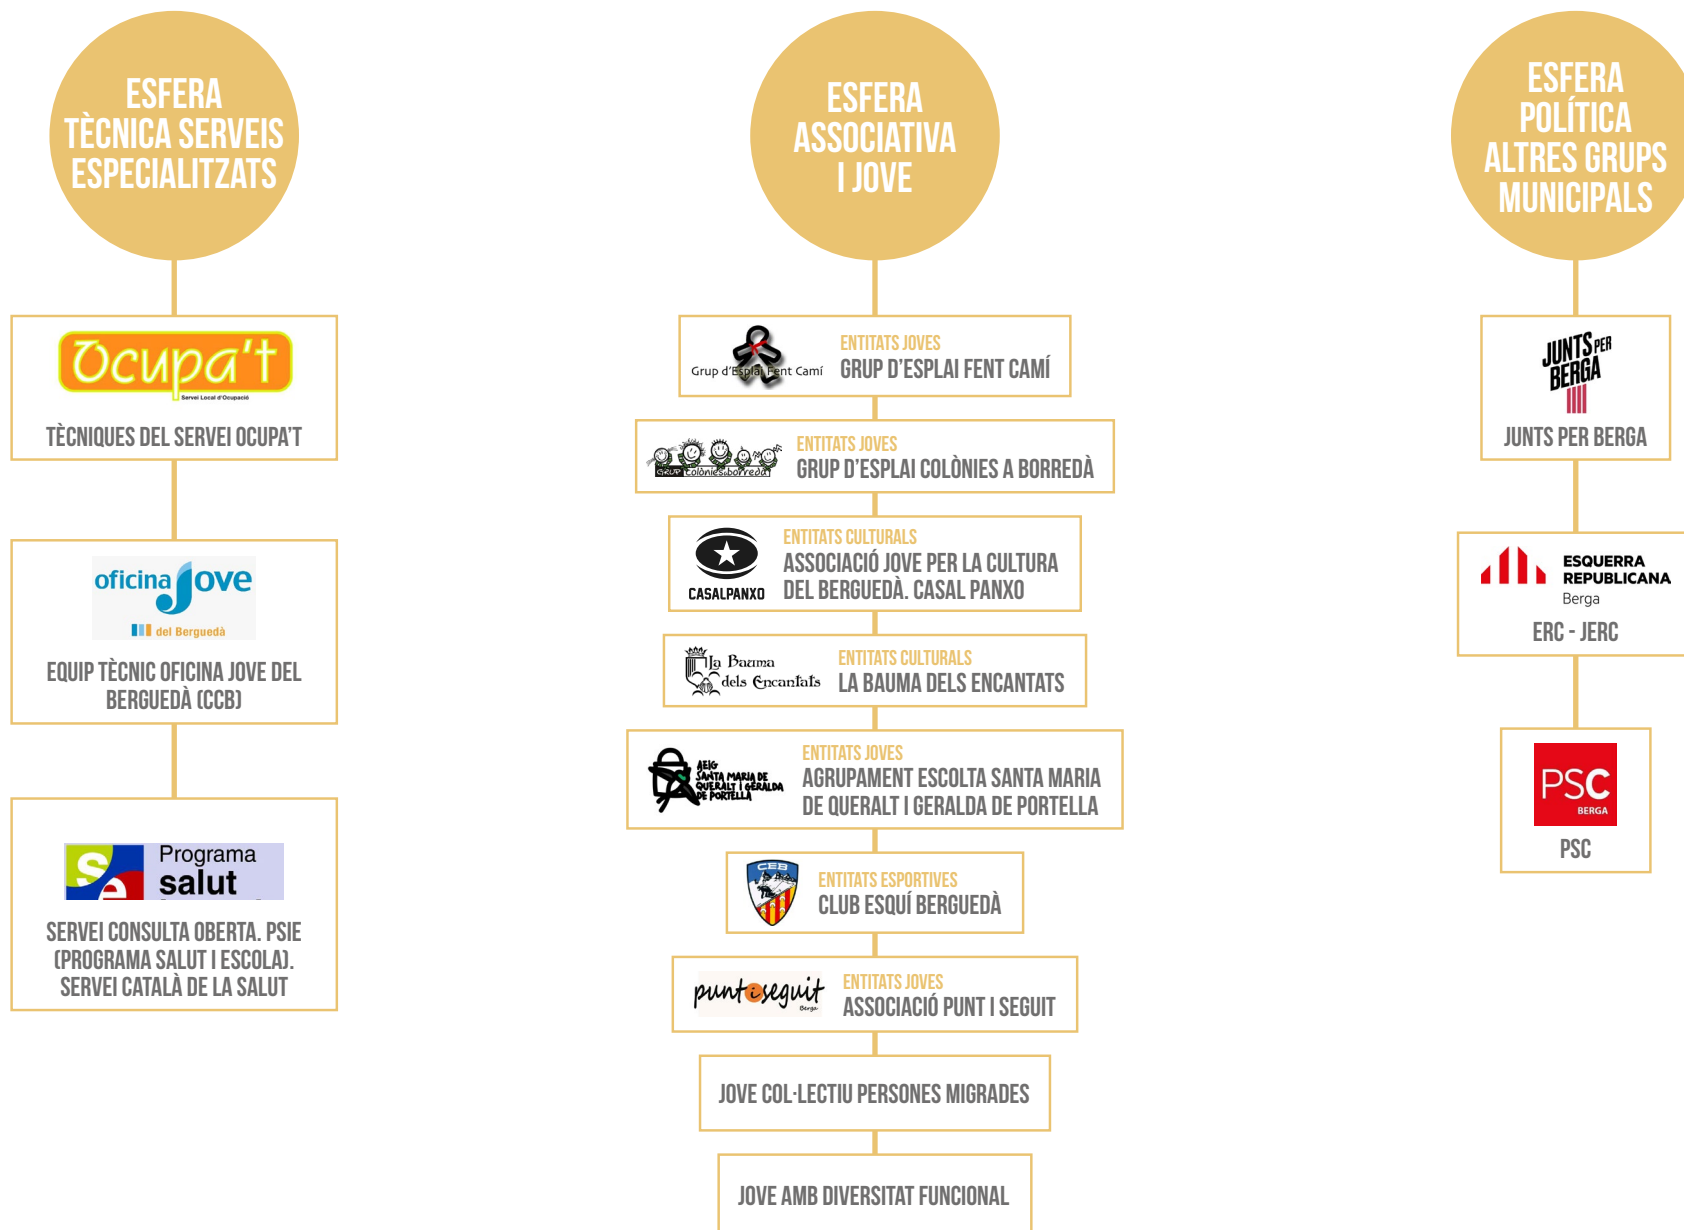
ESFERA TÈCNICA SERVEIS ESPECIALITZATS

Ocupa't
Servei Local d'Ocupació

TÈCNIQUES DEL SERVEI OCUPA'T

oficina jove
del Berguedà

EQUIP TÈCNIC OFICINA JOVE DEL BERGUEDÀ (CCB)

Programa salut

SERVEI CONSULTA OBERTA. PSIE (PROGRAMA SALUT I ESCOLA). SERVEI CATALÀ DE LA SALUT

ESFERA ASSOCIATIVA I JOVE

Grup d'Esplai Fent Camí
ENTITATS JOVES
GRUP D'ESPLAI FENT CAMÍ

Grup colònies a borredà
ENTITATS JOVES
GRUP D'ESPLAI COLÒNIES A BORREDÀ

CASALPANXO
ENTITATS CULTURALS
ASSOCIACIÓ JOVE PER LA CULTURA DEL BERGUEDÀ. CASAL PANXO

La Bauma dels Encantats
ENTITATS CULTURALS
LA BAUMA DELS ENCANTATS

AEIG SANTA MARIA DE QUERALT I GERALDA DE PORTELLA
ENTITATS JOVES
AGRUPAMENT ESCOLTA SANTA MARIA DE QUERALT I GERALDA DE PORTELLA

CEB
ENTITATS ESPORTIVES
CLUB ESQUÍ BERGUEDÀ

punt i seguit
Berga
ENTITATS JOVES
ASSOCIACIÓ PUNT I SEGUIT

JOVE COL·LECTIU PERSONES MIGRADES

JOVE AMB DIVERSITAT FUNCIONAL

ESFERA POLÍTICA ALTRES GRUPS MUNICIPALS

JUNTS PER BERGA
JUNTS PER BERGA

ESQUERRA REPUBLICANA
Berga
ERC - JERC

PSC
BERGA
PSC